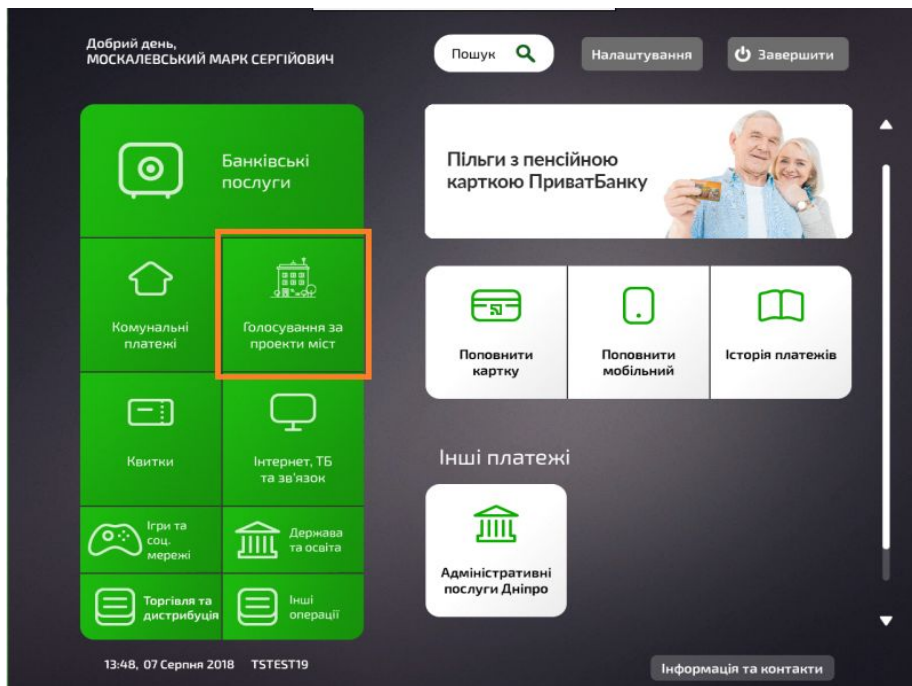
Добрий день,
МОСКАЛЕВСЬКИЙ МАРК СЕРГІЙОВИЧ

Пошук

Налаштування

Завершити

Банківські послуги

Комунальні платежі

Голосування за проекти міст

Квитки

Інтернет, ТБ та зв'язок

Ігри та соц. мережі

Держава та освіта

Торгівля та дистрибуція

Інші операції

Пільги з пенсійною карткою ПриватБанку

Поповнити картку

Поповнити мобільний

Історія платежів

Інші платежі

Адміністративні послуги Дніпро

13:48, 07 Серпня 2018 TSTEST19

Інформація та контакти